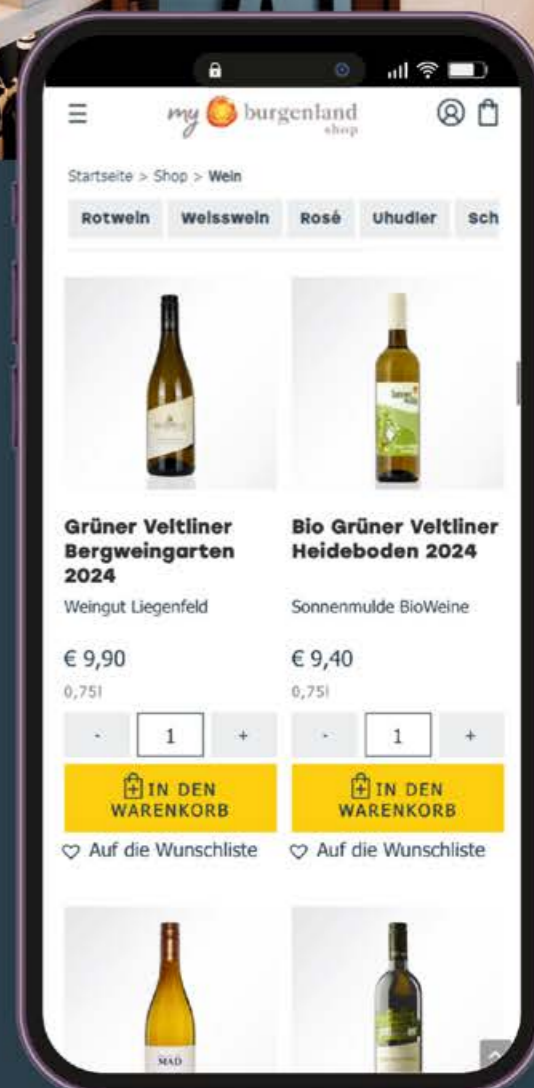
my burgenland shop

Startseite > Shop > Wein

Rotwein Weisswein Rosé Uhudler Sch

Grüner Veltliner Bergweingarten 2024

Weingut Liegenfeld

€ 9,90

0,75l

- 1 +

IN DEN WARENKORB

Auf die Wunschliste

Bio Grüner Veltliner Heideboden 2024

Sonnenmulde BioWeine

€ 9,40

0,75l

- 1 +

IN DEN WARENKORB

Auf die Wunschliste

MAD